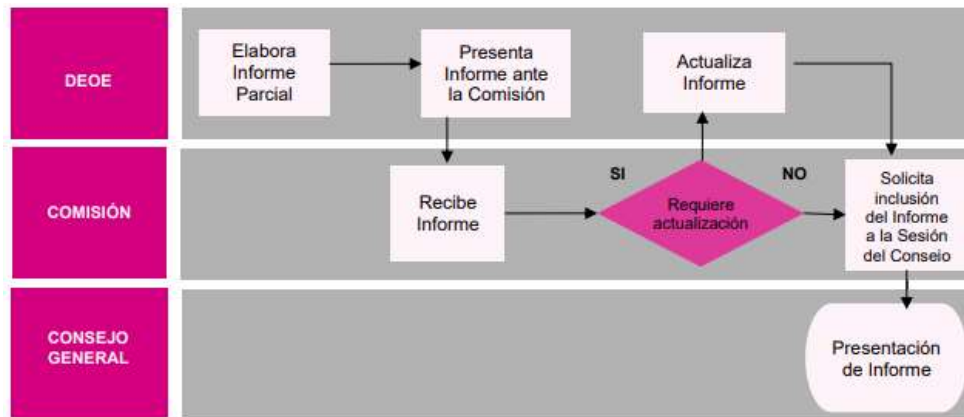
DEOE

Elabora Informe Parcial

Presenta Informe ante la Comisión

Actualiza Informe

COMISIÓN

Recibe Informe

SI

Requiere actualización

NO

Solicita inclusión del Informe a la Sesión del Conseio

CONSEJO GENERAL

Presentación de Informe